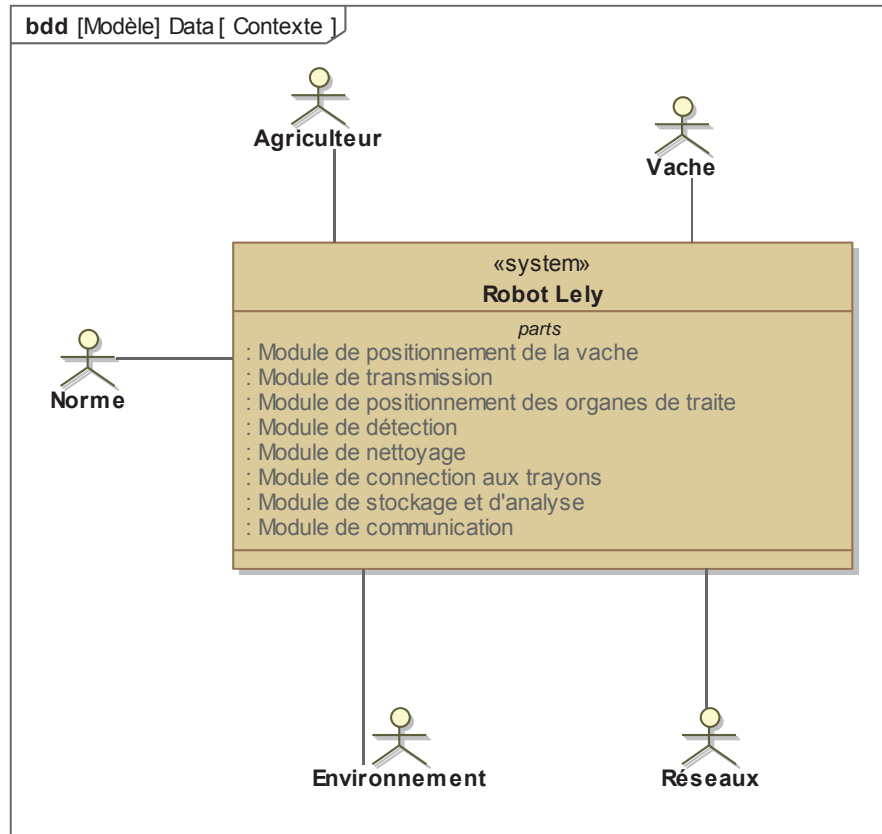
bdd [Modèle] Data [ Contexte ]

Agriculteur

Vache

«system»
Robot Lely

parts
: Module de positionnement de la vache
: Module de transmission
: Module de positionnement des organes de traite
: Module de détection
: Module de nettoyage
: Module de connection aux trayons
: Module de stockage et d'analyse
: Module de communication

Norme

Environnement

Réseaux